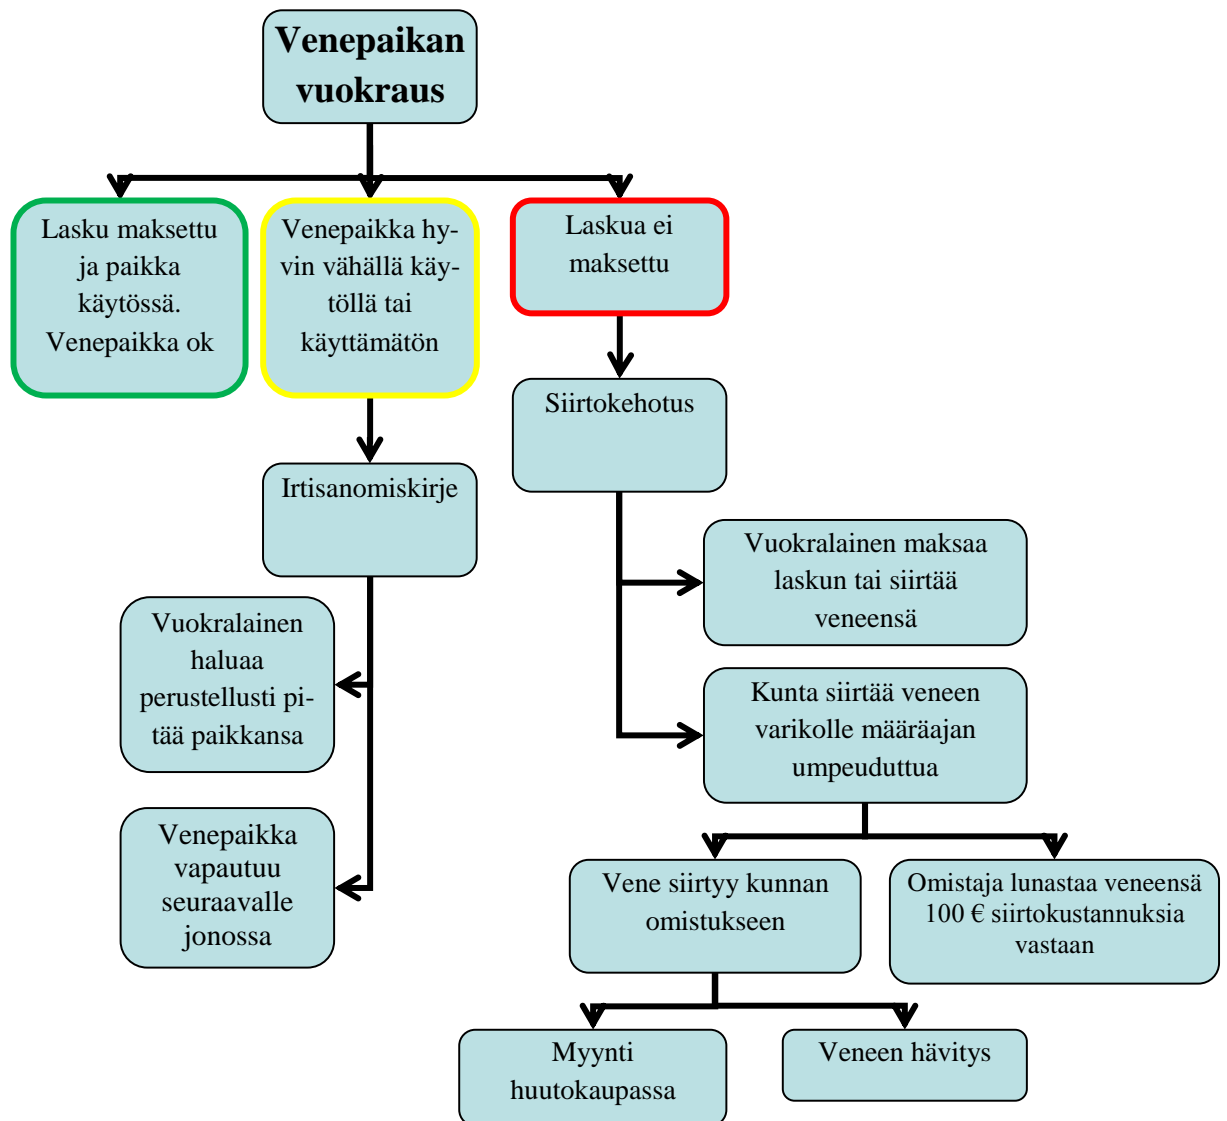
Venepaikan vuokraus

Lasku maksettu ja paikka käytössä. Venepaikka ok

Venepaikka hyvin vähällä käytöllä tai käyttämätön

Laskua ei maksettu

Siirtokehotus

Irtisanomiskirje

Vuokralainen maksaa laskun tai siirtää veneensä

Vuokralainen haluaa perustellusti pitää paikkansa

Kunta siirtää veneen varikolle määräajan umpeuduttua

Venepaikka vapautuu seuraavalle jonossa

Vene siirtyy kunnan omistukseen

Omistaja lunastaa veneensä 100 € siirtokustannuksia vastaan

Myynti huutokaupassa

Veneen hävitys